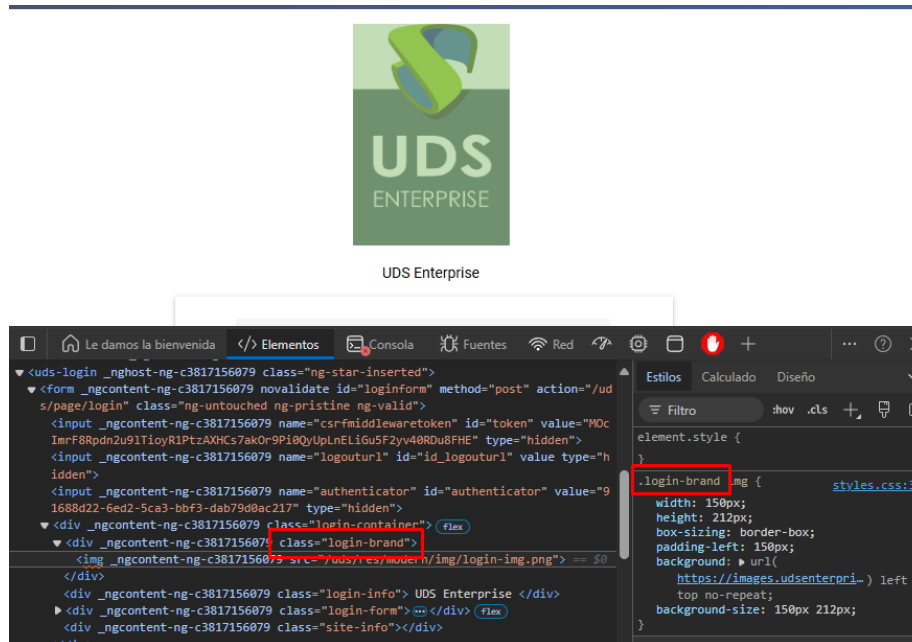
UDS
ENTERPRISE

UDS Enterprise

Le damos la bienvenida
Elementos
Consola
Fuentes
Red

<uds-login _nghost-ng-c3817156079 class="ng-star-inserted">
<form _ngcontent-ng-c3817156079 novalidate id="loginform" method="post" action="/uds/page/login" class="ng-untouched ng-pristine ng-valid">
<input _ngcontent-ng-c3817156079 name="csrfmiddlewaretoken" id="token" value="MOcImrF8Rpdn2u9lTioyR1PtzAXHCs7akOr9Pi0QyUpLnELiGu5F2yv40RDu8FHE" type="hidden">
<input _ngcontent-ng-c3817156079 name="logouturl" id="id_logouturl" value type="hidden">
<input _ngcontent-ng-c3817156079 name="authenticator" id="authenticator" value="91688d22-6ed2-5ca3-bbf3-dab79d0ac217" type="hidden">
<div _ngcontent-ng-c3817156079 class="login-container"> flex
<div _ngcontent-ng-c3817156079 class="login-brand">
<img _ngcontent-ng-c3817156079 src="/uds/res/modern/img/login-img.png"> == $0
</div>
<div _ngcontent-ng-c3817156079 class="login-info"> UDS Enterprise </div>
<div _ngcontent-ng-c3817156079 class="login-form"> ··· </div> flex
<div _ngcontent-ng-c3817156079 class="site-info"></div>

Estilos Calculado Diseño
Filtro :hov .cls
element.style {
}
.login-brand img { styles.css:
width: 150px;
height: 212px;
box-sizing: border-box;
padding-left: 150px;
background: ▶ url( https://images.udsenterpri ) left top no-repeat;
background-size: 150px 212px;
}